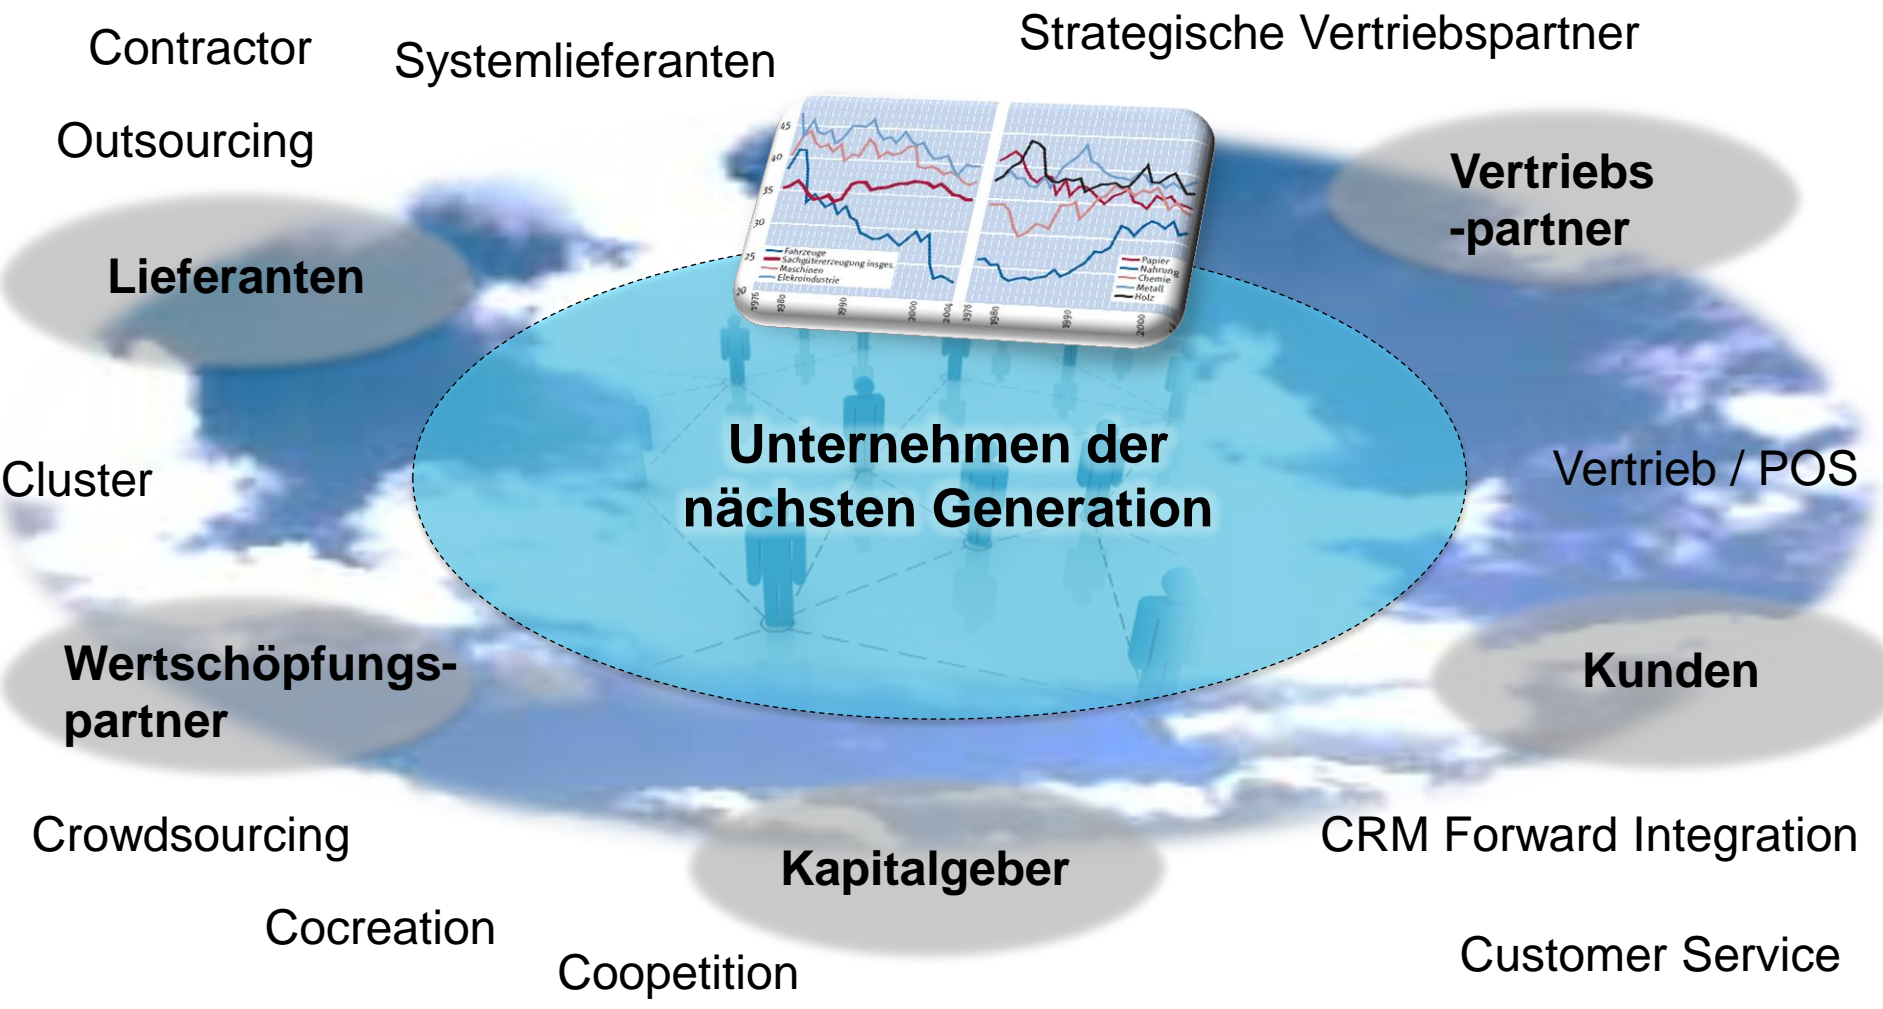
Contractor

Systemlieferanten

Strategische Vertriebspartner

Outsourcing

Vertriebs -partner

Lieferanten

Fahrzeuge
Sachgütererzeugung insges.
Maschinen
Elektroindustrie

Papier
Nahrung
Chemie
Metall
Holz

Unternehmen der nächsten Generation

Cluster

Vertrieb / POS

Wertschöpfungs-partner

Kunden

Crowdsourcing

CRM Forward Integration

Kapitalgeber

Cocreation

Coopetition

Customer Service